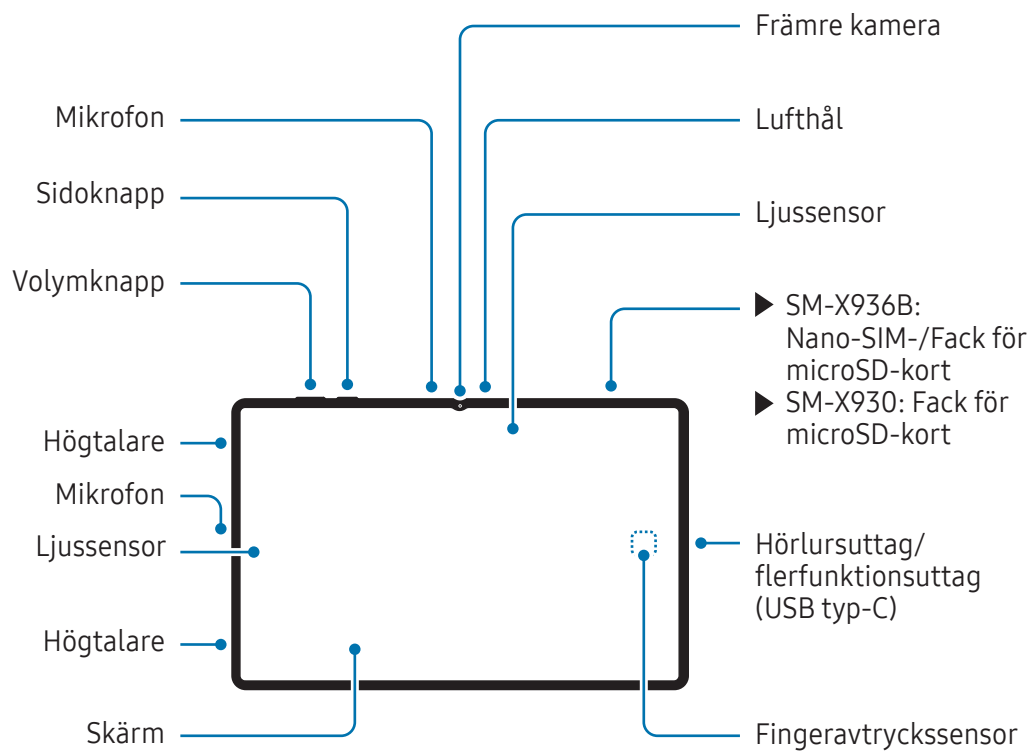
Främre kamera

Mikrofon

Lufthål

Sidoknapp

Ljussensor

Volymknapp

▶ SM-X936B: Nano-SIM-/Fack för microSD-kort

▶ SM-X930: Fack för microSD-kort

Högtalare

Mikrofon

Ljussensor

Hörlursuttag/ flerfunktionsuttag (USB typ-C)

Högtalare

Skärm

Fingeravtryckssensor